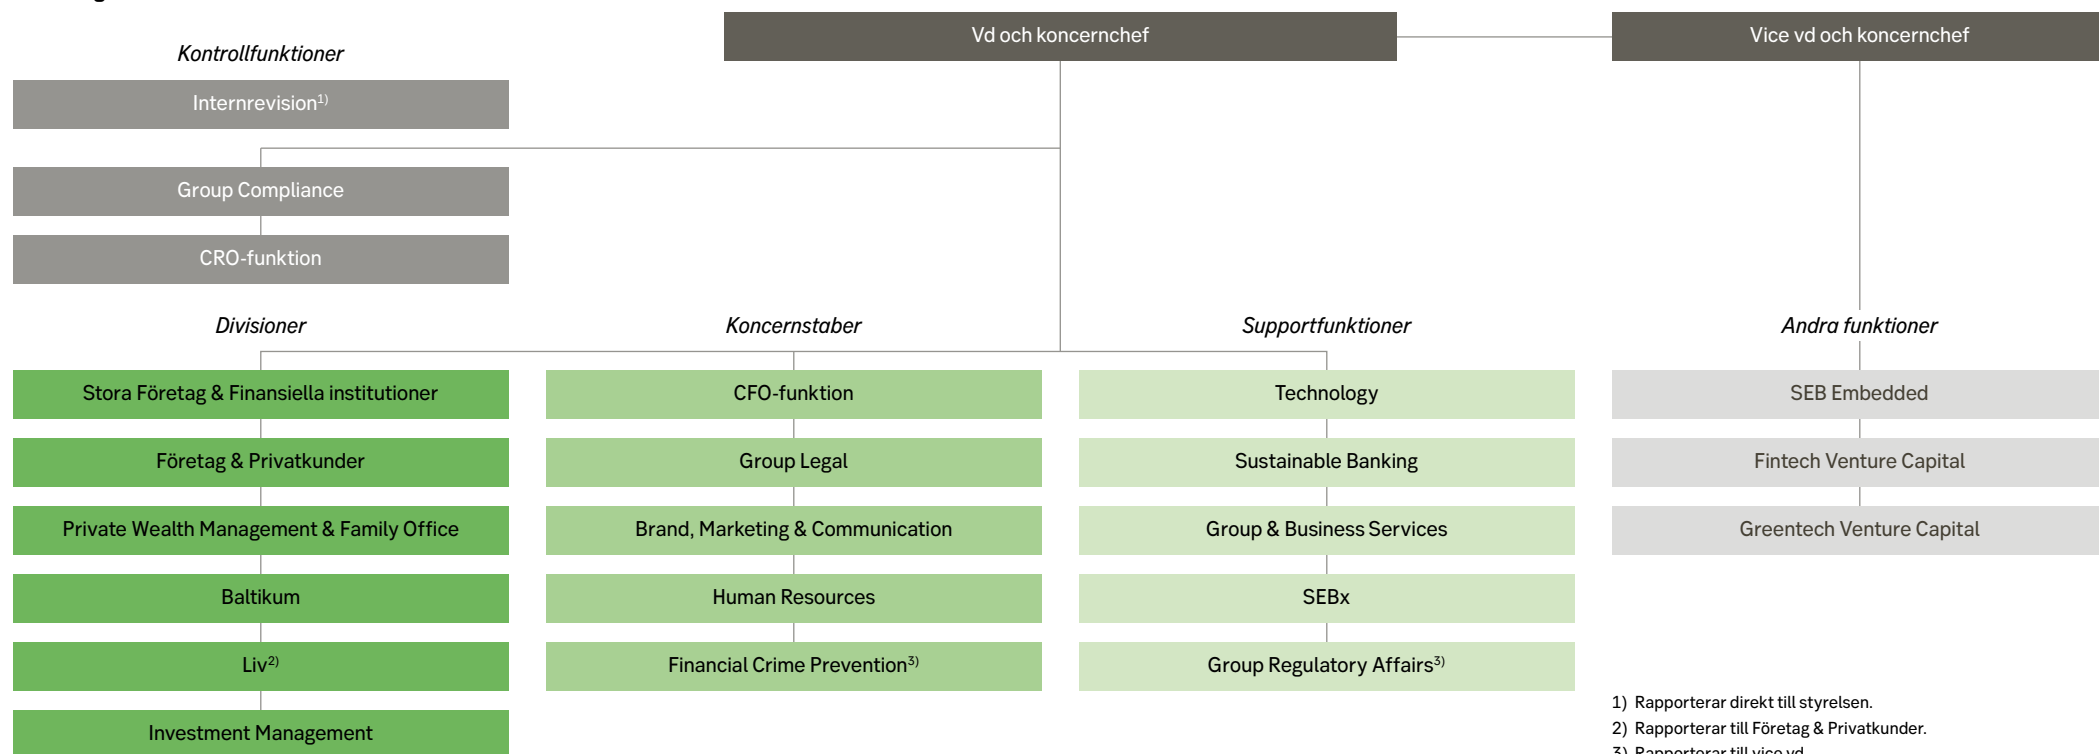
Vd och koncernchef

Vice vd och koncernchef

Kontrollfunktioner

Internrevision$^{1)}$

Group Compliance

CRO-funktion

Divisioner

Stora Företag & Finansiella institutioner

Företag & Privatkunder

Private Wealth Management & Family Office

Baltikum

Liv$^{2)}$

Investment Management

Koncernstaber

CFO-funktion

Group Legal

Brand, Marketing & Communication

Human Resources

Financial Crime Prevention$^{3)}$

Supportfunktioner

Technology

Sustainable Banking

Group & Business Services

SEBx

Group Regulatory Affairs$^{3)}$

Andra funktioner

SEB Embedded

Fintech Venture Capital

Greentech Venture Capital

1) Rapporterar direkt till styrelsen.
2) Rapporterar till Företag & Privatkunder.
3) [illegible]